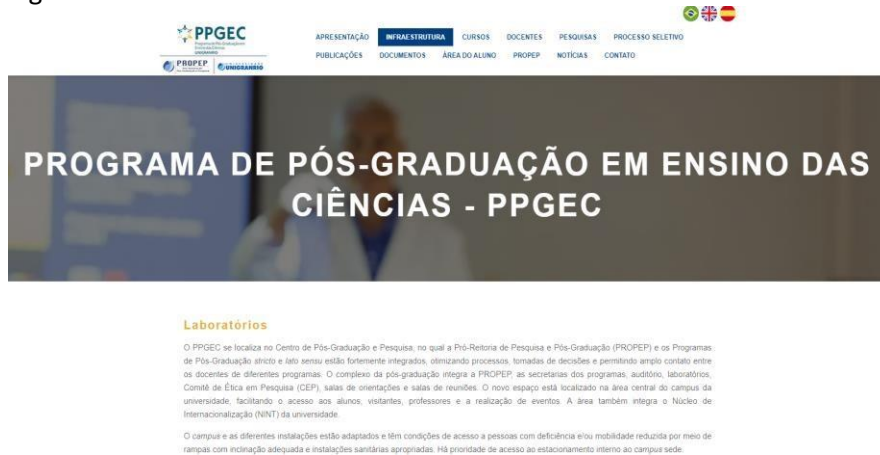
PPGEC

PROPEP UNIGRANRIO

APRESENTAÇÃO INFRAESTRUTURA CURSOS DOCENTES PESQUISAS PROCESSO SELETIVO
PUBLICAÇÕES DOCUMENTOS ÁREA DO ALUNO PROPEP NOTÍCIAS CONTATO

PROGRAMA DE PÓS-GRADUAÇÃO EM ENSINO DAS CIÊNCIAS - PPGEC

Laboratórios

O PPGEC se localiza no Centro de Pós-Graduação e Pesquisa, no qual a Pró-Reitoria de Pesquisa e Pós-Graduação (PROPEP) e os Programas de Pós-Graduação stricto e lato sensu estão fortemente integrados, otimizando processos, tomadas de decisões e permitindo amplo contato entre os docentes de diferentes programas. O complexo da pós-graduação integra a PROPEP, as secretarias dos programas, auditório, laboratórios, Comitê de Ética em Pesquisa (CEP), salas de orientações e salas de reuniões. O novo espaço está localizado na área central do campus da universidade, facilitando o acesso aos alunos, visitantes, professores e a realização de eventos. A área também integra o Núcleo de Internacionalização (NINT) da universidade.

O campus e as diferentes instalações estão adaptados e têm condições de acesso a pessoas com deficiência e/ou mobilidade reduzida por meio de rampas com inclinação adequada e instalações sanitárias apropriadas. Há prioridade de acesso ao estacionamento interno ao campus sede.